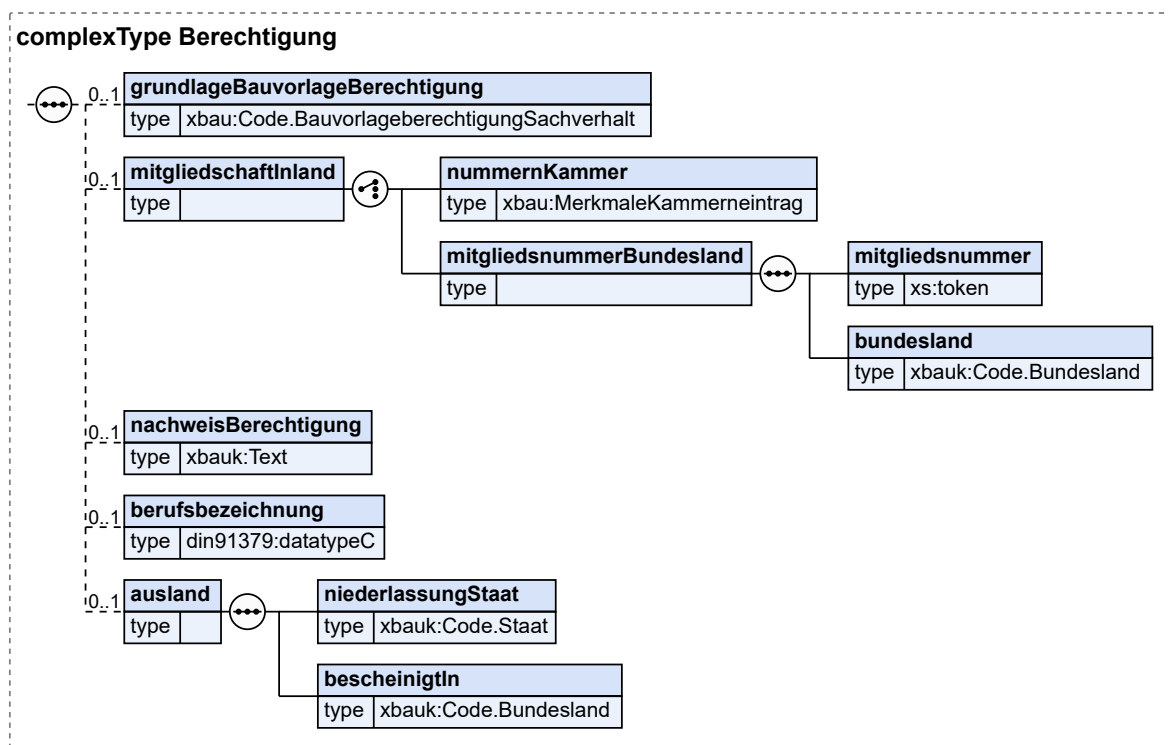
complexType Berechtigung

0..1 grundlageBauvorlageBerechtigung
type xbau:Code.BauvorlageberechtigungSachverhalt

0..1 mitgliedschaftInland
type

nummernKammer
type xbau:MerkmaleKammereintrag

mitgliedsnummerBundesland
type

mitgliedsnummer
type xs:token

bundesland
type xbauk:Code.Bundesland

0..1 nachweisBerechtigung
type xbauk:Text

0..1 berufsbezeichnung
type din91379:datatypeC

0..1 ausland
type

niederlassungStaat
type xbauk:Code.Staat

bescheinigtIn
type xbauk:Code.Bundesland